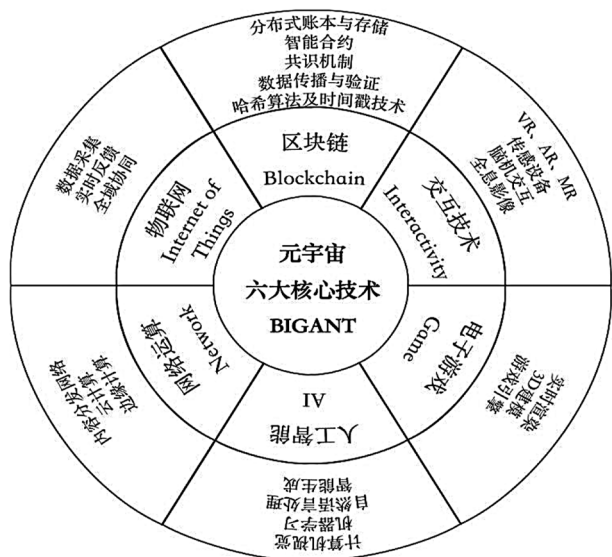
分布式账本与存储
智能合约
共识机制
数据传播与验证
哈希算法及时间戳技术

区块链
Blockchain

VR、AR、MR
传感设备
脑机交互
全息影像

交互技术
Interactivity

物联网
Internet of Things

数据采集
实时反馈
全域协同

元宇宙
六大核心技术
BIGANT

电子游戏
Game

实时渲染
3D建模
游戏引擎

网络运算
Network

内容分发网络
云计算
边缘计算

人工智能
AI

计算机视觉
机器学习
自然语言处理
智能生成